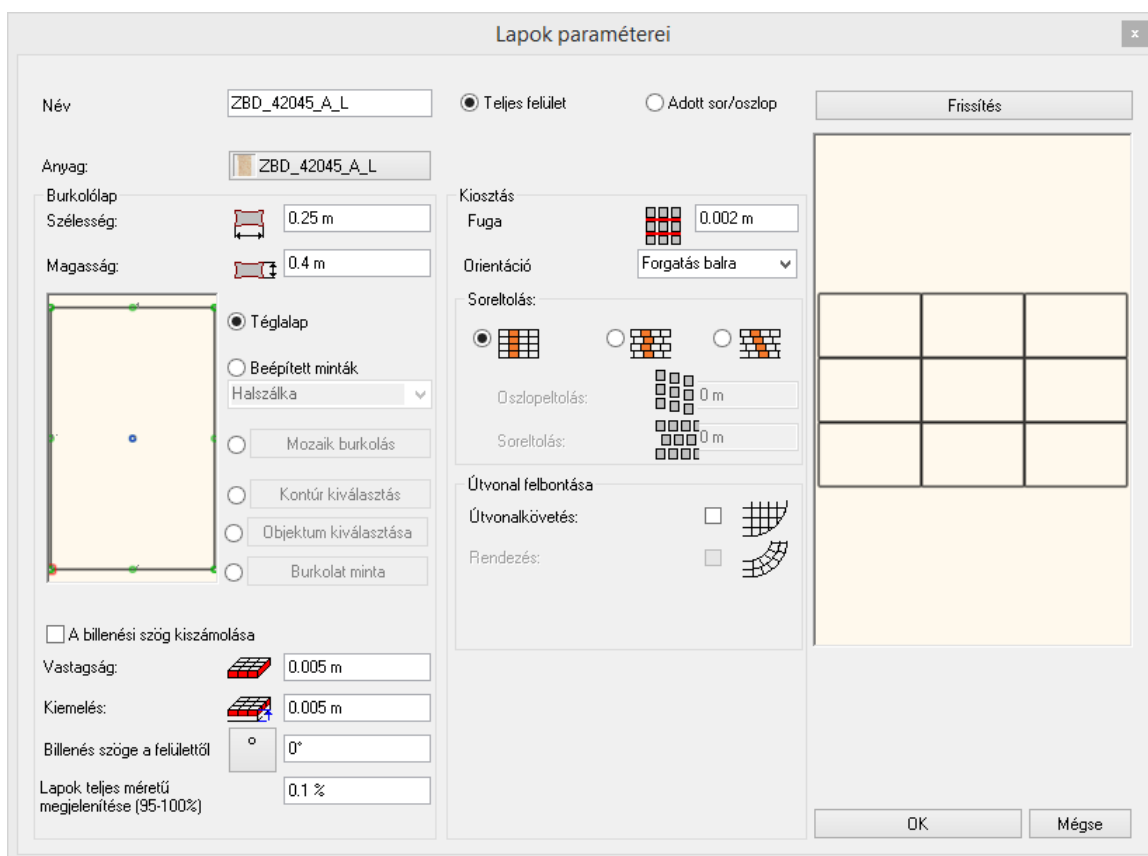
Lapok paraméterei

x

Név
ZBD_42045_A_L
Teljes felület
Adott sor/oszlop
Frissítés

Anyag:
ZBD_42045_A_L

Burkolólap
Szélesség:
0.25 m
Magasság:
0.4 m

Téglalap
Beépített minták
Halszálka
Mozaik burkolás
Kontúr kiválasztás
Objektum kiválasztása
Burkolat minta

Kiosztás
Fuga
0.002 m
Orientáció
Forgatás balra
Soreltolás:
Oszlopeltolás:
0 m
Soreltolás:
0 m

Útvonal felbontása
Útvonalkövetés:
Rendezés:

A billenési szög kiszámolása
Vastagság:
0.005 m
Kiemelés:
0.005 m
Billenés szöge a felülettől
°
0°
Lapok teljes méretű megjelenítése (95-100%)
0.1 %

OK
Mégse